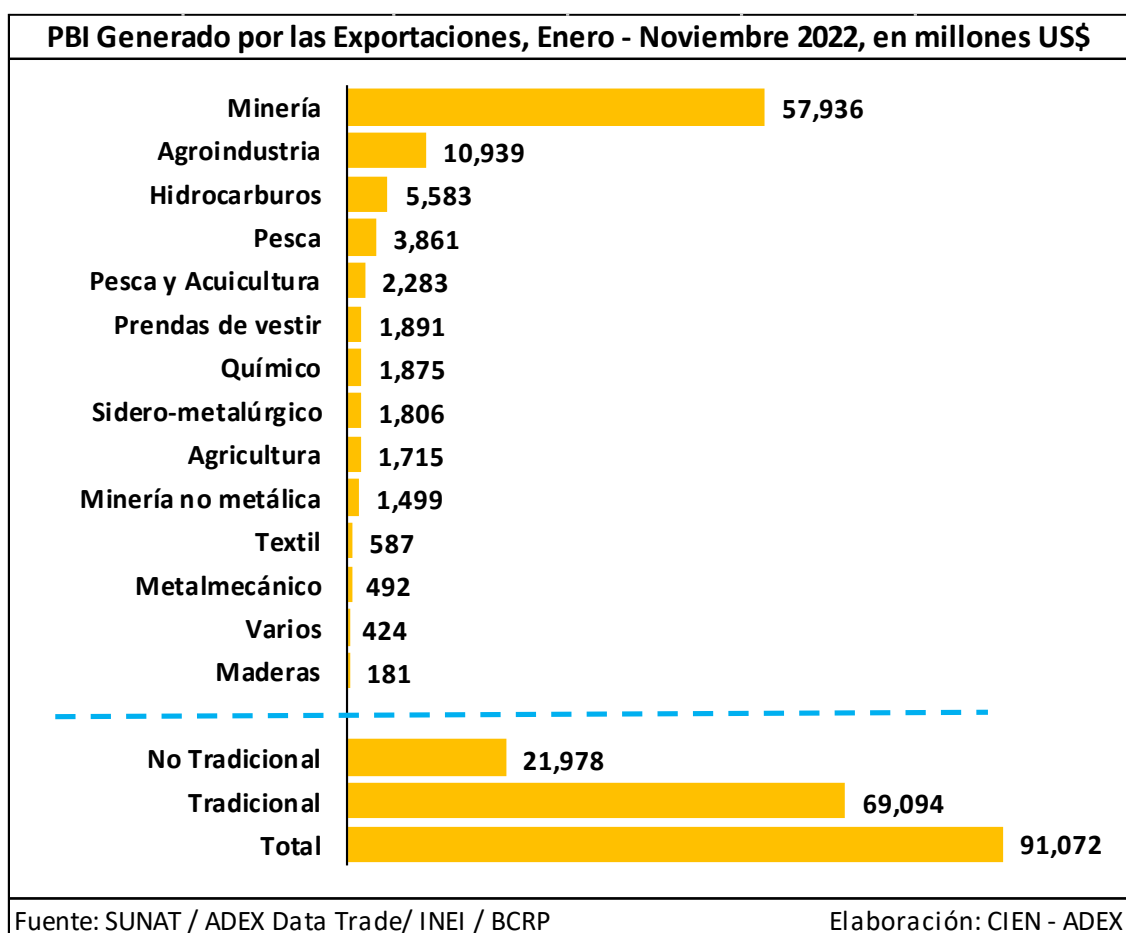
PBI Generado por las Exportaciones, Enero - Noviembre 2022, en millones US$

| | |
|---|---|
| Minería | 57,936 |
| Agroindustria | 10,939 |
| Hidrocarburos | 5,583 |
| Pesca | 3,861 |
| Pesca y Acuicultura | 2,283 |
| Prendas de vestir | 1,891 |
| Químico | 1,875 |
| Sidero-metalúrgico | 1,806 |
| Agricultura | 1,715 |
| Minería no metálica | 1,499 |
| Textil | 587 |
| Metalmecánico | 492 |
| Varios | 424 |
| Maderas | 181 |
| No Tradicional | 21,978 |
| Tradicional | 69,094 |
| Total | 91,072 |

Fuente: SUNAT / ADEX Data Trade/ INEI / BCRP

Elaboración: CIEN - ADEX